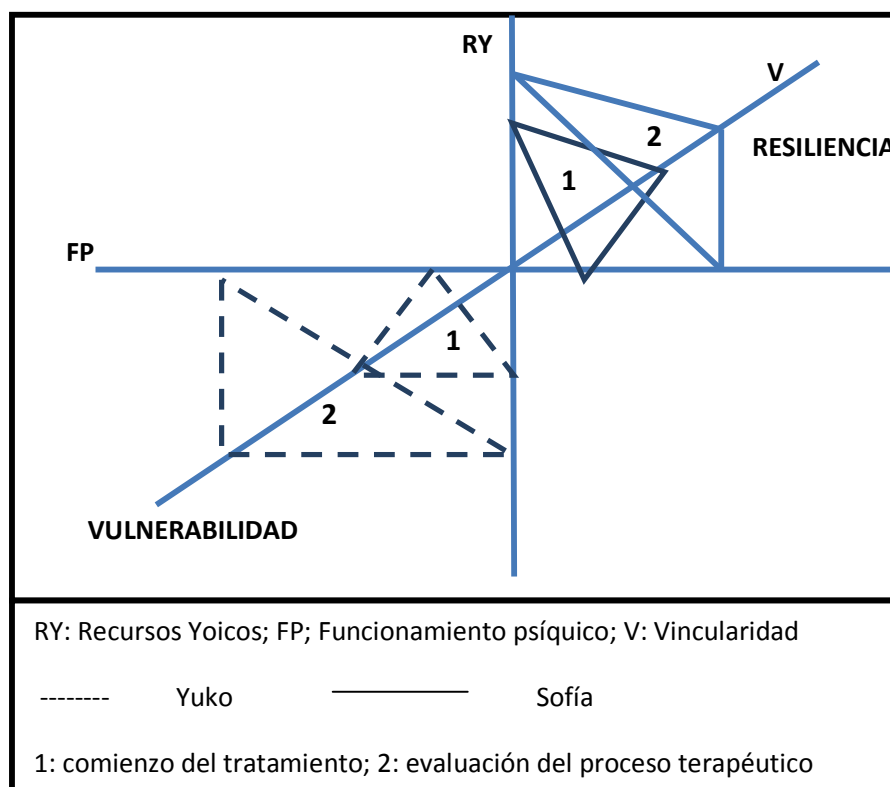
RY

V

2

RESILIENCIA

1

FP

1

2

VULNERABILIDAD

RY: Recursos Yoicos; FP; Funcionamiento psíquico; V: Vincularidad

-------- Yuko ___________ Sofía

1: comienzo del tratamiento; 2: evaluación del proceso terapéutico